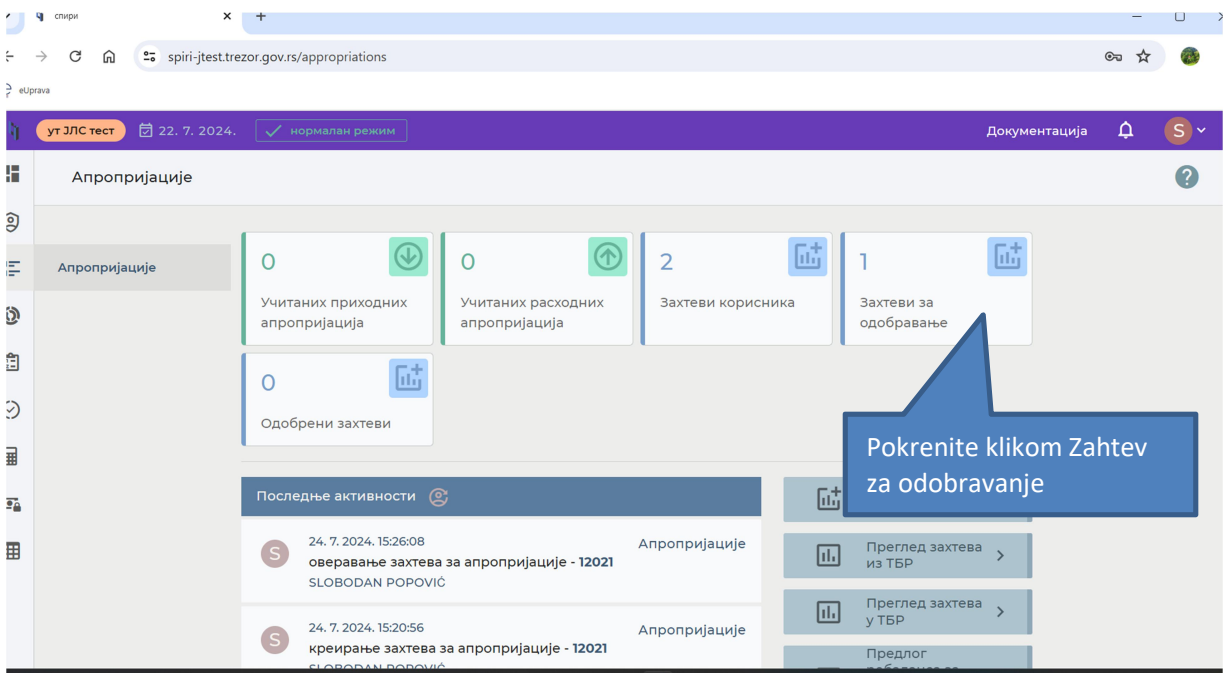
спири
spiri-jtest.trezor.gov.rs/appropriations
eUprava

ут ЈЛС тест 22. 7. 2024. нормалан режим
Документација S

Апропријације

Апропријације

0
Учитаних приходних апропријација

0
Учитаних расходних апропријација

2
Захтеви корисника

1
Захтеви за одобравање

0
Одобрени захтеви

Pokrenite klikom Zahtev za odobravanje

Последње активности

S 24. 7. 2024. 15:26:08
оверавање захтева за апропријације - 12021
SLOBODAN POPOVIĆ
Апропријације

S 24. 7. 2024. 15:20:56
креирање захтева за апропријације - 12021
SLOBODAN POPOVIĆ
Апропријације

Преглед захтева из ТБР
Преглед захтева у ТБР
Предлог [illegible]